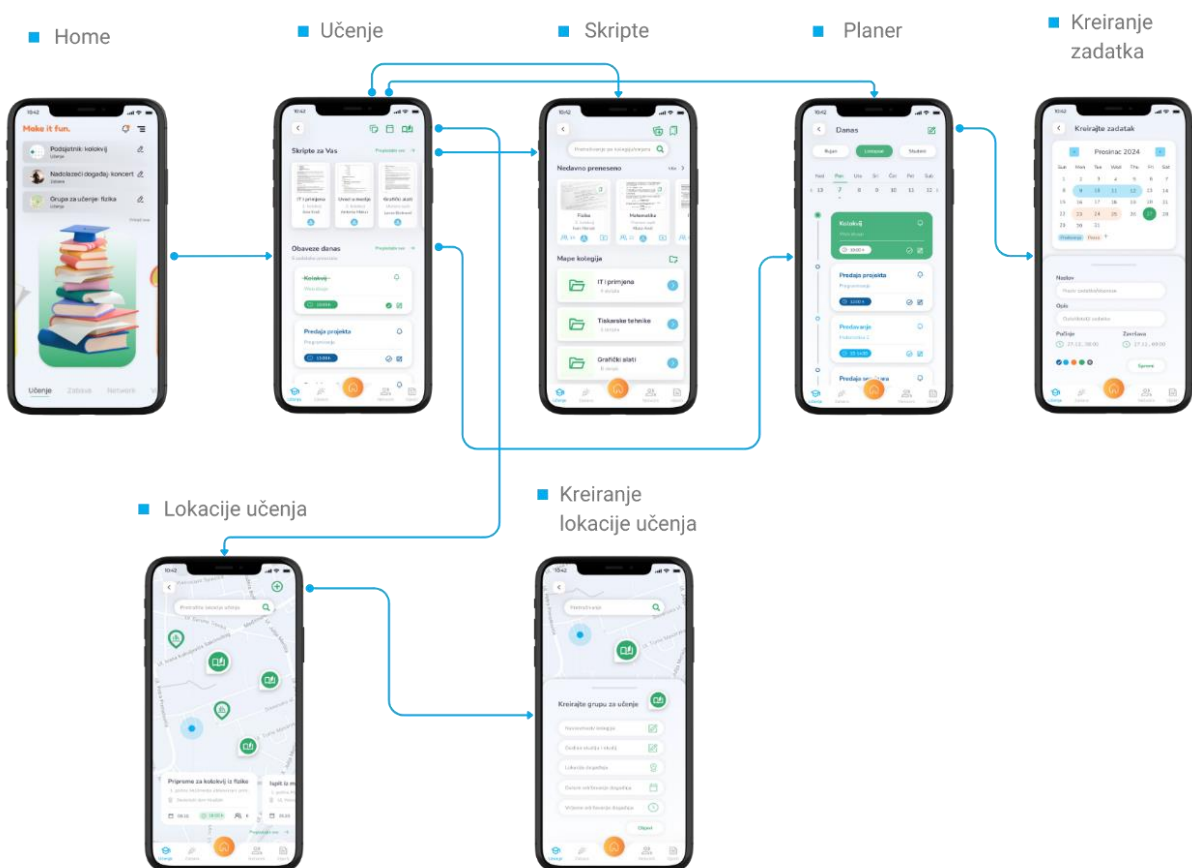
Home

Učenje

Skripte

Planer

Kreiranje zadatka

Make it fun.

Podsjetnik: kolokvij
Učenje

Nadolazeći događaj: koncert
Zabava

Grupe za učenje: fizika
Učenje

Učenje Zabava Network

Skripte za Vas
Pogledajte sve

IT i primjena
Uvod u medije
Grafički alati

Obaveze danas
Pogledajte sve

Kolokvij

Predaja projekta

Pretraživanje po kolegijima

Nedavno preneseno

Fizika
Matematika

Mape kolegija

IT i primjena

Tiskarske tehnike

Grafički alati

Danas

Kolokvij

Predaja projekta

Prestavanje

Kreirajte zadatak

Prosinac 2024

Naslov

Opis

Početak
Završava

Spremi

Lokacije učenja

Kreirajte lokacije učenja

Pripreme za kolokvij iz fizike

Kreiranje lokacije učenja

Kreirajte grupu za učenje

Objavi